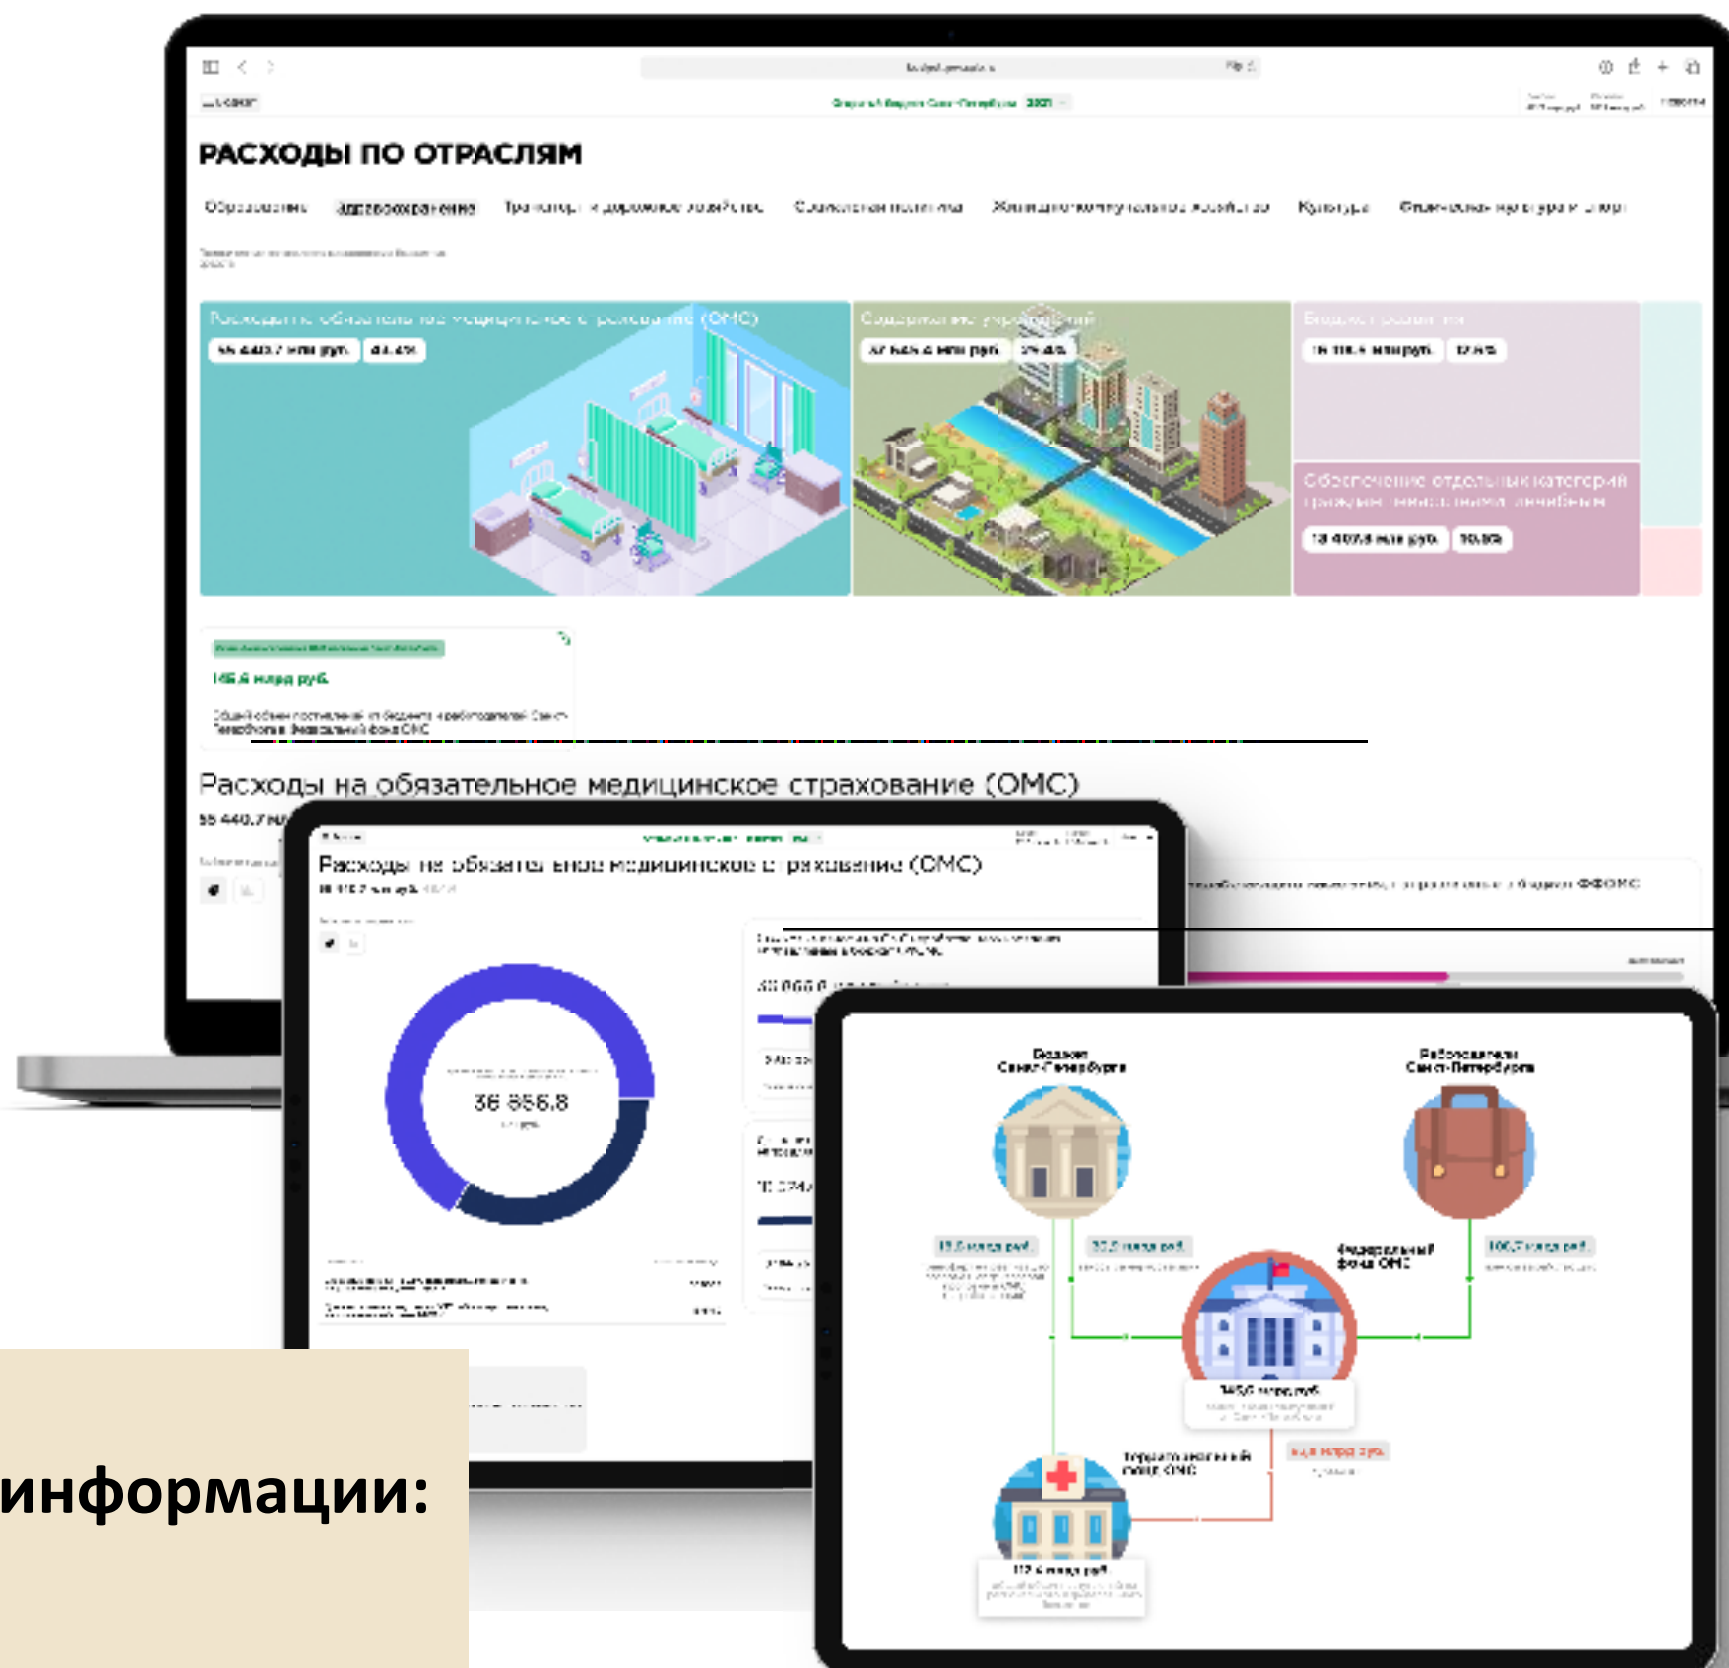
РАСХОДЫ ПО ОТРАСЛЯМ

Образование Здравоохранение Транспорт и дорожное хозяйство Социальная политика Жилищно-коммунальное хозяйство Культура Физическая культура и спорт

Расходы на обязательное медицинское страхование (ОМС)
55 440,7 млн руб. 44,4%

Содержание учреждений
37 545,6 млн руб. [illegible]

Бюджетные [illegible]
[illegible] млн руб. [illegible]

Обеспечение отдельных категорий граждан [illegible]
13 407,6 млн руб. 10,8%

145,6 млрд руб.

Общий объем поступлений из бюджета и работодателей Санкт-Петербурга в Федеральный фонд ОМС

Расходы на обязательное медицинское страхование (ОМС)
55 440,7 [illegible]

Расходы на обязательное медицинское страхование (ОМС)

36 856,8

Бюджет Санкт-Петербурга

Работодатели Санкт-Петербурга

Федеральный фонд ОМС

145,6 млрд руб.

Территориальный фонд ОМС

112,4 млрд руб.

информации: